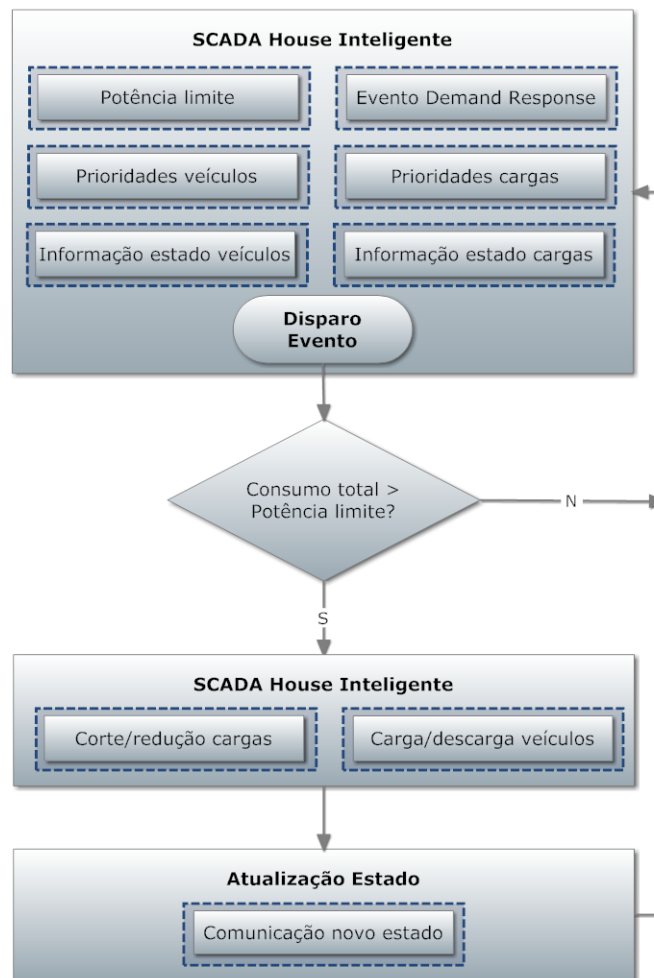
SCADA House Inteligente

Potência limite

Evento Demand Response

Prioridades veículos

Prioridades cargas

Informação estado veículos

Informação estado cargas

Disparo Evento

Consumo total > Potência limite?

N

S

SCADA House Inteligente

Corte/redução cargas

Carga/descarga veículos

Atualização Estado

Comunicação novo estado